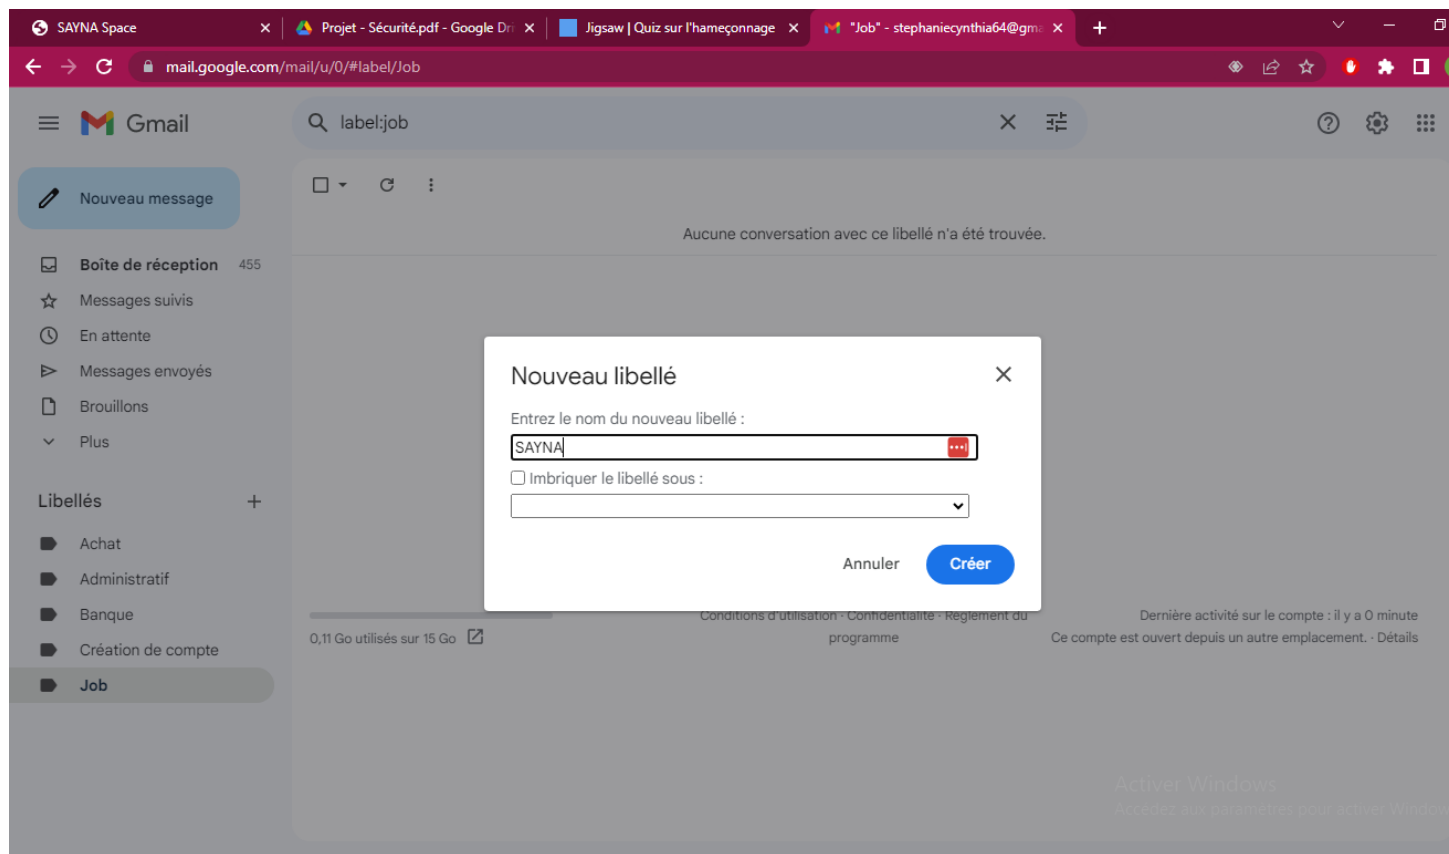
SAYNA Space
Projet - Sécurité.pdf - Google Dri
Jigsaw | Quiz sur l'hameçonnage
"Job" - stephaniecynthia64@gma

mail.google.com/mail/u/0/#label/Job

Gmail

label:job

Nouveau message

Boîte de réception 455
Messages suivis
En attente
Messages envoyés
Brouillons
Plus

Libellés +
Achat
Administratif
Banque
Création de compte
Job

Aucune conversation avec ce libellé n'a été trouvée.

Nouveau libellé
Entrez le nom du nouveau libellé :
SAYNA
Imbriquer le libellé sous :
Annuler
Créer

0,11 Go utilisés sur 15 Go
Conditions d'utilisation · Confidentialité · Règlement du programme
Dernière activité sur le compte : il y a 0 minute
Ce compte est ouvert depuis un autre emplacement. · Détails

Activer Windows
Accédez aux paramètres pour activer Windo